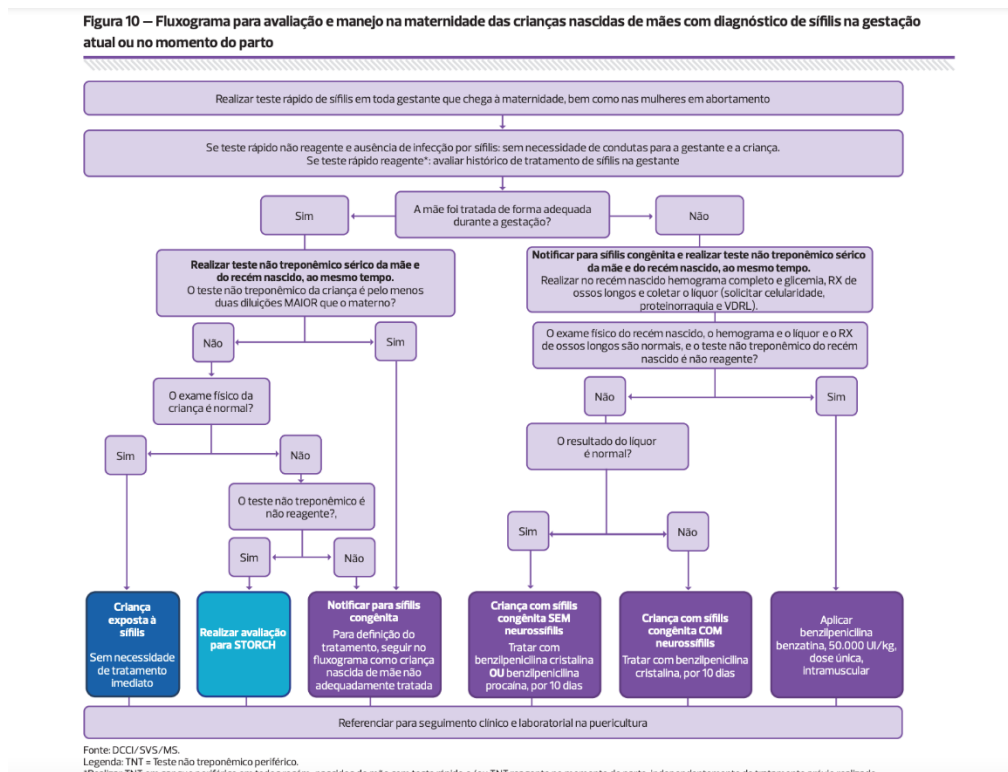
**Figura 10 — Fluxograma para avaliação e manejo na maternidade das crianças nascidas de mães com diagnóstico de sífilis na gestação atual ou no momento do parto**

Realizar teste rápido de sífilis em toda gestante que chega à maternidade, bem como nas mulheres em abortamento

Se teste rápido não reagente e ausência de infecção por sífilis: sem necessidade de condutas para a gestante e a criança. Se teste rápido reagente*: avaliar histórico de tratamento de sífilis na gestante

A mãe foi tratada de forma adequada durante a gestação?

Sim

Não

**Realizar teste não treponêmico sérico da mãe e do recém nascido, ao mesmo tempo.** O teste não treponêmico da criança é pelo menos duas diluições MAIOR que o materno?

**Notificar para sífilis congênita e realizar teste não treponêmico sérico da mãe e do recém nascido, ao mesmo tempo.** Realizar no recém nascido hemograma completo e glicemia, RX de ossos longos e coletar o líquor (solicitar celularidade, proteinorraquia e VDRL).

Não

Sim

O exame físico do recém nascido, o hemograma e o líquor e o RX de ossos longos são normais, e o teste não treponêmico do recém nascido é não reagente?

O exame físico da criança é normal?

Não

Sim

Sim

Não

O resultado do líquor é normal?

O teste não treponêmico é não reagente?,

Sim

Não

Sim

Não

**Criança exposta à sífilis**
Sem necessidade de tratamento imediato

**Realizar avaliação para STORCH**

**Notificar para sífilis congênita**
Para definição do tratamento, seguir no fluxograma como criança nascida de mãe não adequadamente tratada

**Criança com sífilis congênita SEM neurossífilis**
Tratar com benzilpenicilina cristalina **OU** benzilpenicilina procaína, por 10 dias

**Criança com sífilis congênita COM neurossífilis**
Tratar com benzilpenicilina cristalina, por 10 dias

Aplicar benzilpenicilina benzatina, 50.000 UI/kg, dose única, intramuscular

Referenciar para seguimento clínico e laboratorial na puericultura

Fonte: DCCI/SVS/MS.
Legenda: TNT = Teste não treponêmico periférico.
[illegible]